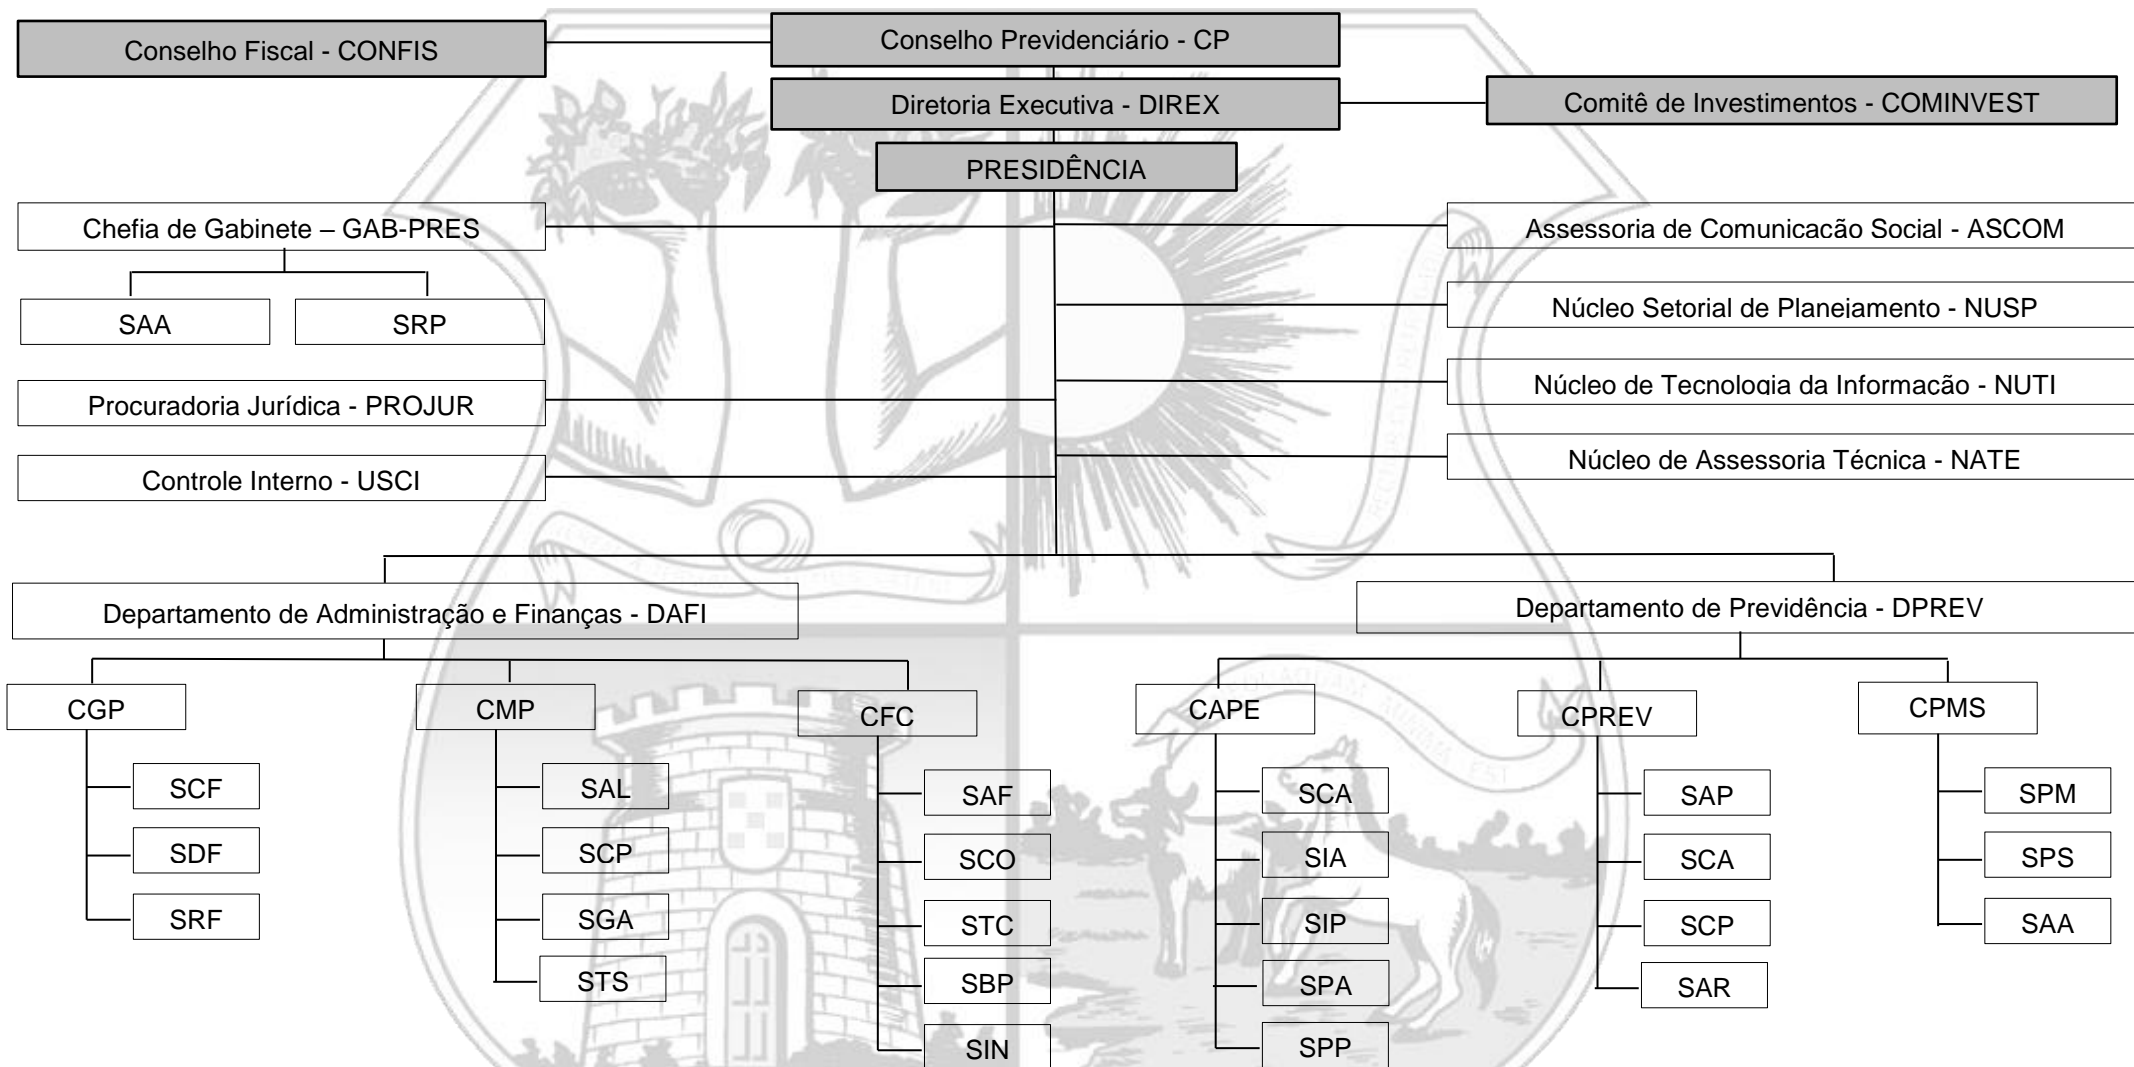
Conselho Fiscal - CONFIS

Conselho Previdenciário - CP

Diretoria Executiva - DIREX

Comitê de Investimentos - COMINVEST

PRESIDÊNCIA

Chefia de Gabinete – GAB-PRES

SAA

SRP

Procuradoria Jurídica - PROJUR

Controle Interno - USCI

Assessoria de Comunicacão Social - ASCOM

Núcleo Setorial de Planejamento - NUSP

Núcleo de Tecnologia da Informacão - NUTI

Núcleo de Assessoria Técnica - NATE

Departamento de Administração e Finanças - DAFI

Departamento de Previdência - DPREV

CGP

SCF

SDF

SRF

CMP

SAL

SCP

SGA

STS

CFC

SAF

SCO

STC

SBP

SIN

CAPE

SCA

SIA

SIP

SPA

SPP

CPREV

SAP

SCA

SCP

SAR

CPMS

SPM

SPS

SAA